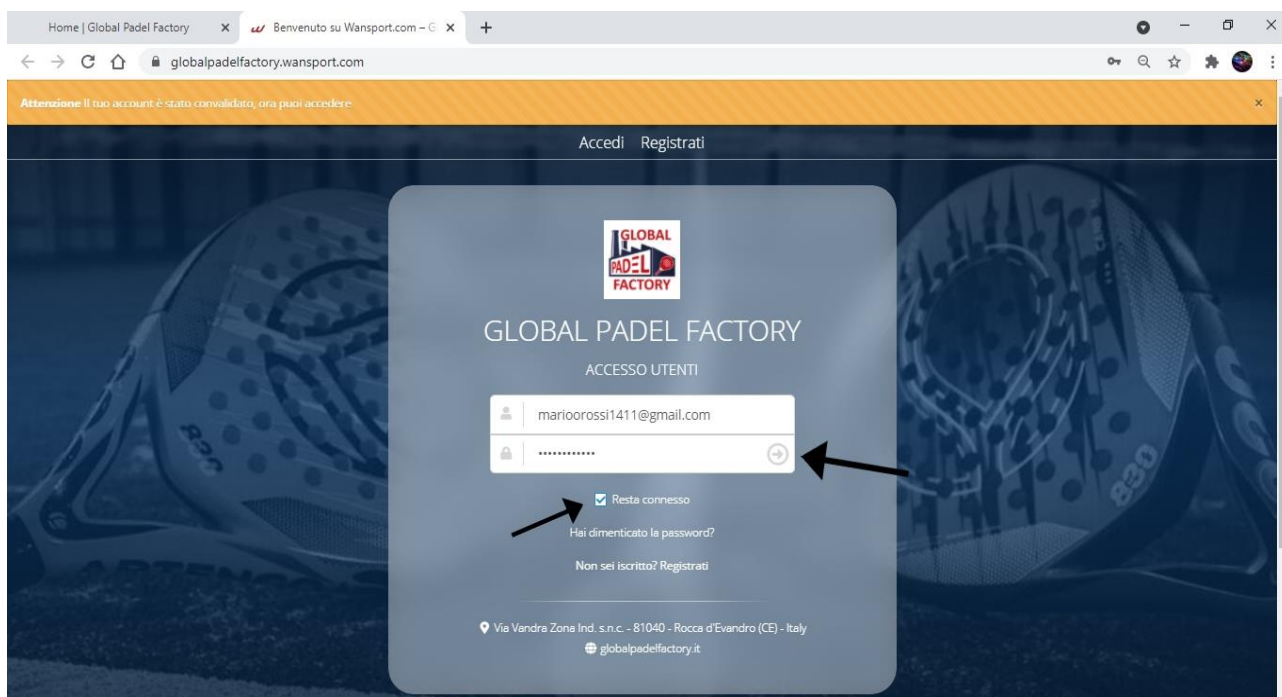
Home | Global Padel Factory
Benvenuto su Wansport.com – G

globalpadelfactory.wansport.com

Attenzione Il tuo account è stato convalidato, ora puoi accedere

×

Accedi Registrati

GLOBAL PADEL FACTORY

GLOBAL PADEL FACTORY

ACCESSO UTENTI

marioorossi1411@gmail.com

••••••••••••

Resta connesso

Hai dimenticato la password?

Non sei iscritto? Registrati

Via Vandra Zona Ind. s.n.c. - 81040 - Rocca d'Evandro (CE) - Italy

globalpadelfactory.it